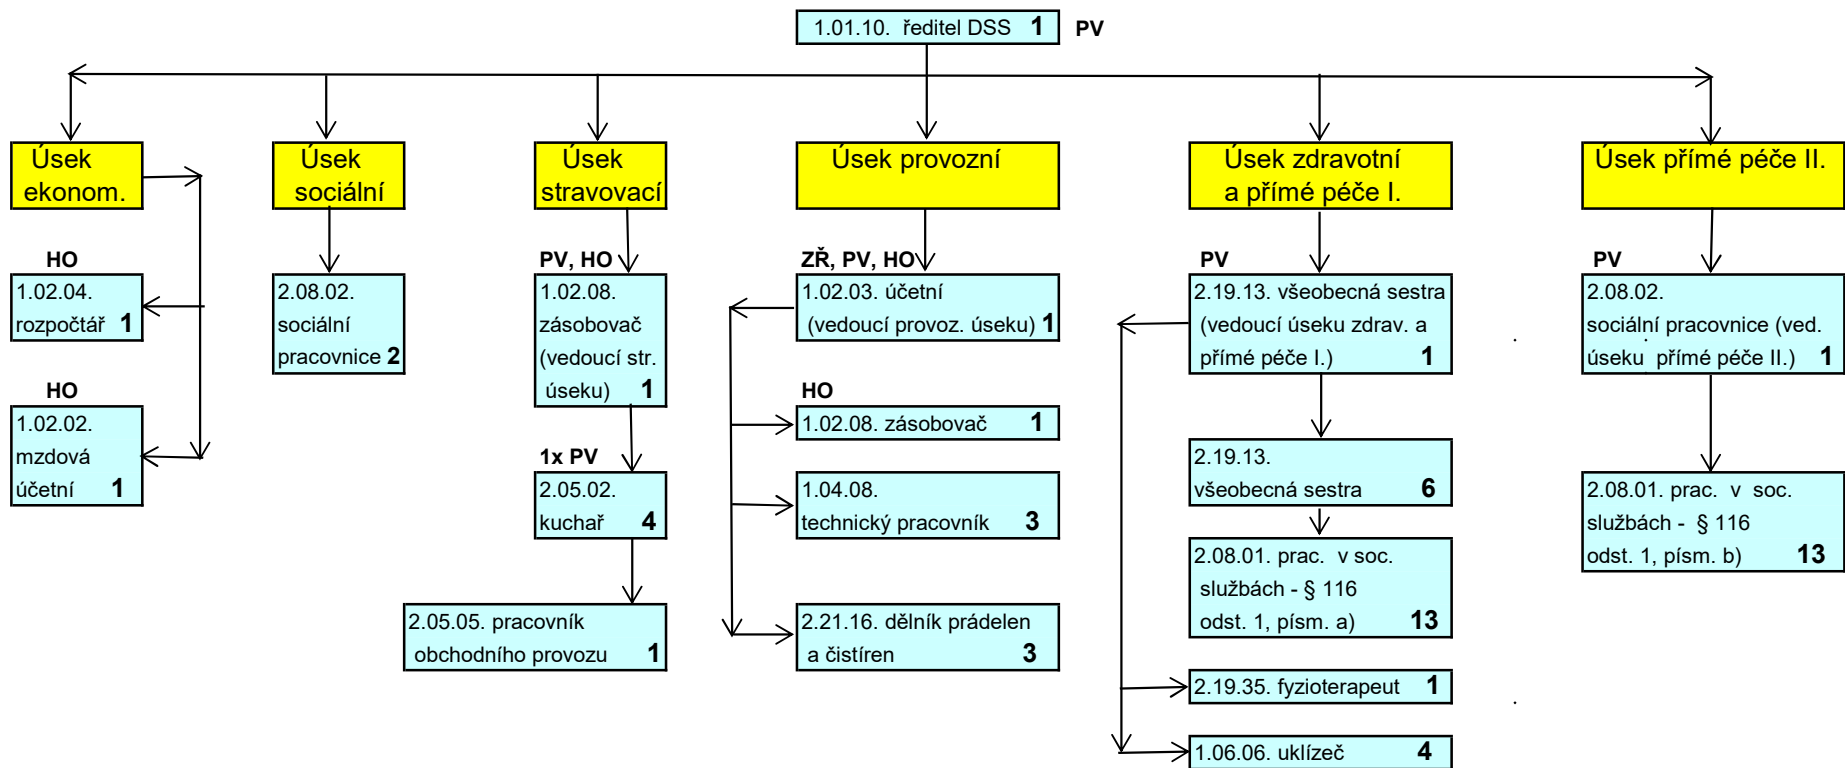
1.01.10. ředitel DSS 1 PV

Úsek ekonom.

Úsek sociální

Úsek stravovací

Úsek provozní

Úsek zdravotní a přímé péče I.

Úsek přímé péče II.

HO
1.02.04. rozpočtář 1

HO
1.02.02. mzdová účetní 1

2.08.02. sociální pracovnice 2

PV, HO
1.02.08. zásobovač (vedoucí str. úseku) 1

1x PV
2.05.02. kuchař 4

2.05.05. pracovník obchodního provozu 1

ZŘ, PV, HO
1.02.03. účetní (vedoucí provoz. úseku) 1

HO
1.02.08. zásobovač 1

1.04.08. technický pracovník 3

2.21.16. dělník prádelen a čistíren 3

PV
2.19.13. všeobecná sestra (vedoucí úseku zdrav. a přímé péče I.) 1

2.19.13. všeobecná sestra 6

2.08.01. prac. v soc. službách - § 116 odst. 1, písm. a) 13

2.19.35. fyzioterapeut 1

1.06.06. uklízeč 4

PV
2.08.02. sociální pracovnice (ved. úseku přímé péče II.) 1

2.08.01. prac. v soc. službách - § 116 odst. 1, písm. b) 13